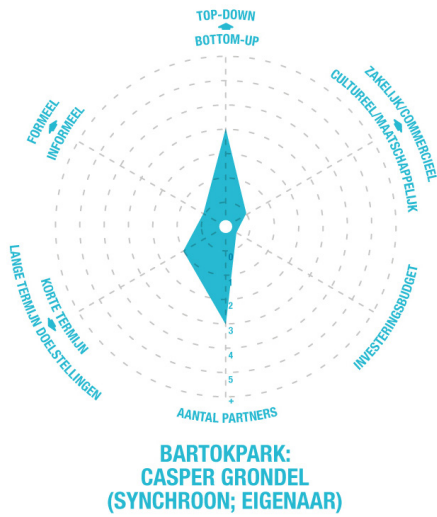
TOP-DOWN
BOTTOM-UP

ZAKELIJK/COMMERCIEEL
CULTUREEL/MAATSCHAPPELIJK

INVESTERINGSBUDGET

AANTAL PARTNERS

LANGE TERMIJN DOELSTELLINGEN
KORTE TERMIJN

FORMEEL
INFORMEEL

0
1
2
3
4
5
+

BARTOKPARK:
CASPER GRONDEL
(SYNCHROON; EIGENAAR)